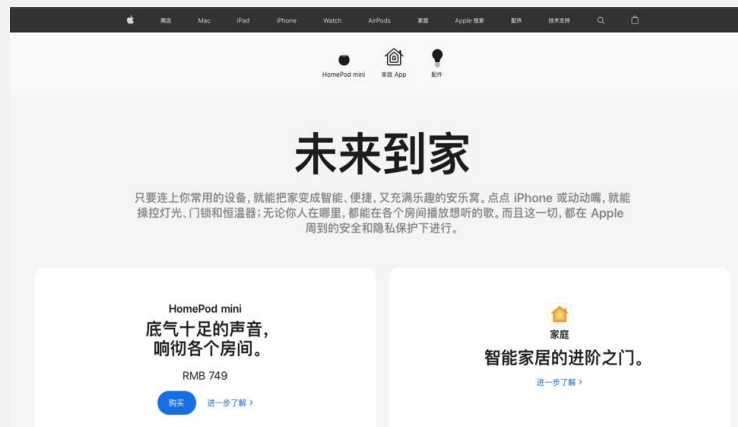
商店 Mac iPad iPhone Watch AirPods 家居 Apple 独家 配件 技术支持

HomePod mini 家庭 App 配件

未来到家

只要连上你常用的设备，就能把家变成智能、便捷，又充满乐趣的安乐窝。点点 iPhone 或动动嘴，就能操控灯光、门锁和恒温器；无论你人在哪里，都能在各个房间播放想听的歌。而且这一切，都在 Apple 周到的安全和隐私保护下进行。

HomePod mini
底气十足的声音，响彻各个房间。
RMB 749
购买 进一步了解 >

家庭
智能家居的进阶之门。
进一步了解 >